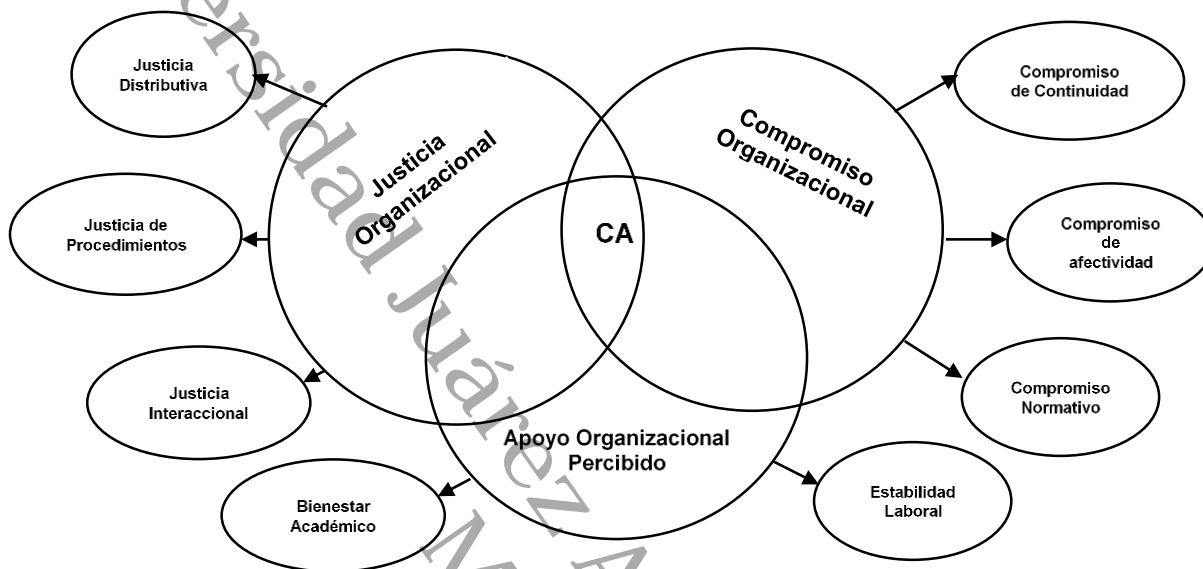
Justicia Distributiva

Justicia Organizacional

Compromiso Organizacional

Compromiso de Continuidad

Justicia de Procedimientos

CA

Compromiso de afectividad

Justicia Interaccional

Compromiso Normativo

Apoyo Organizacional Percibido

Bienestar Académico

Estabilidad Laboral

ersidad Juárez A